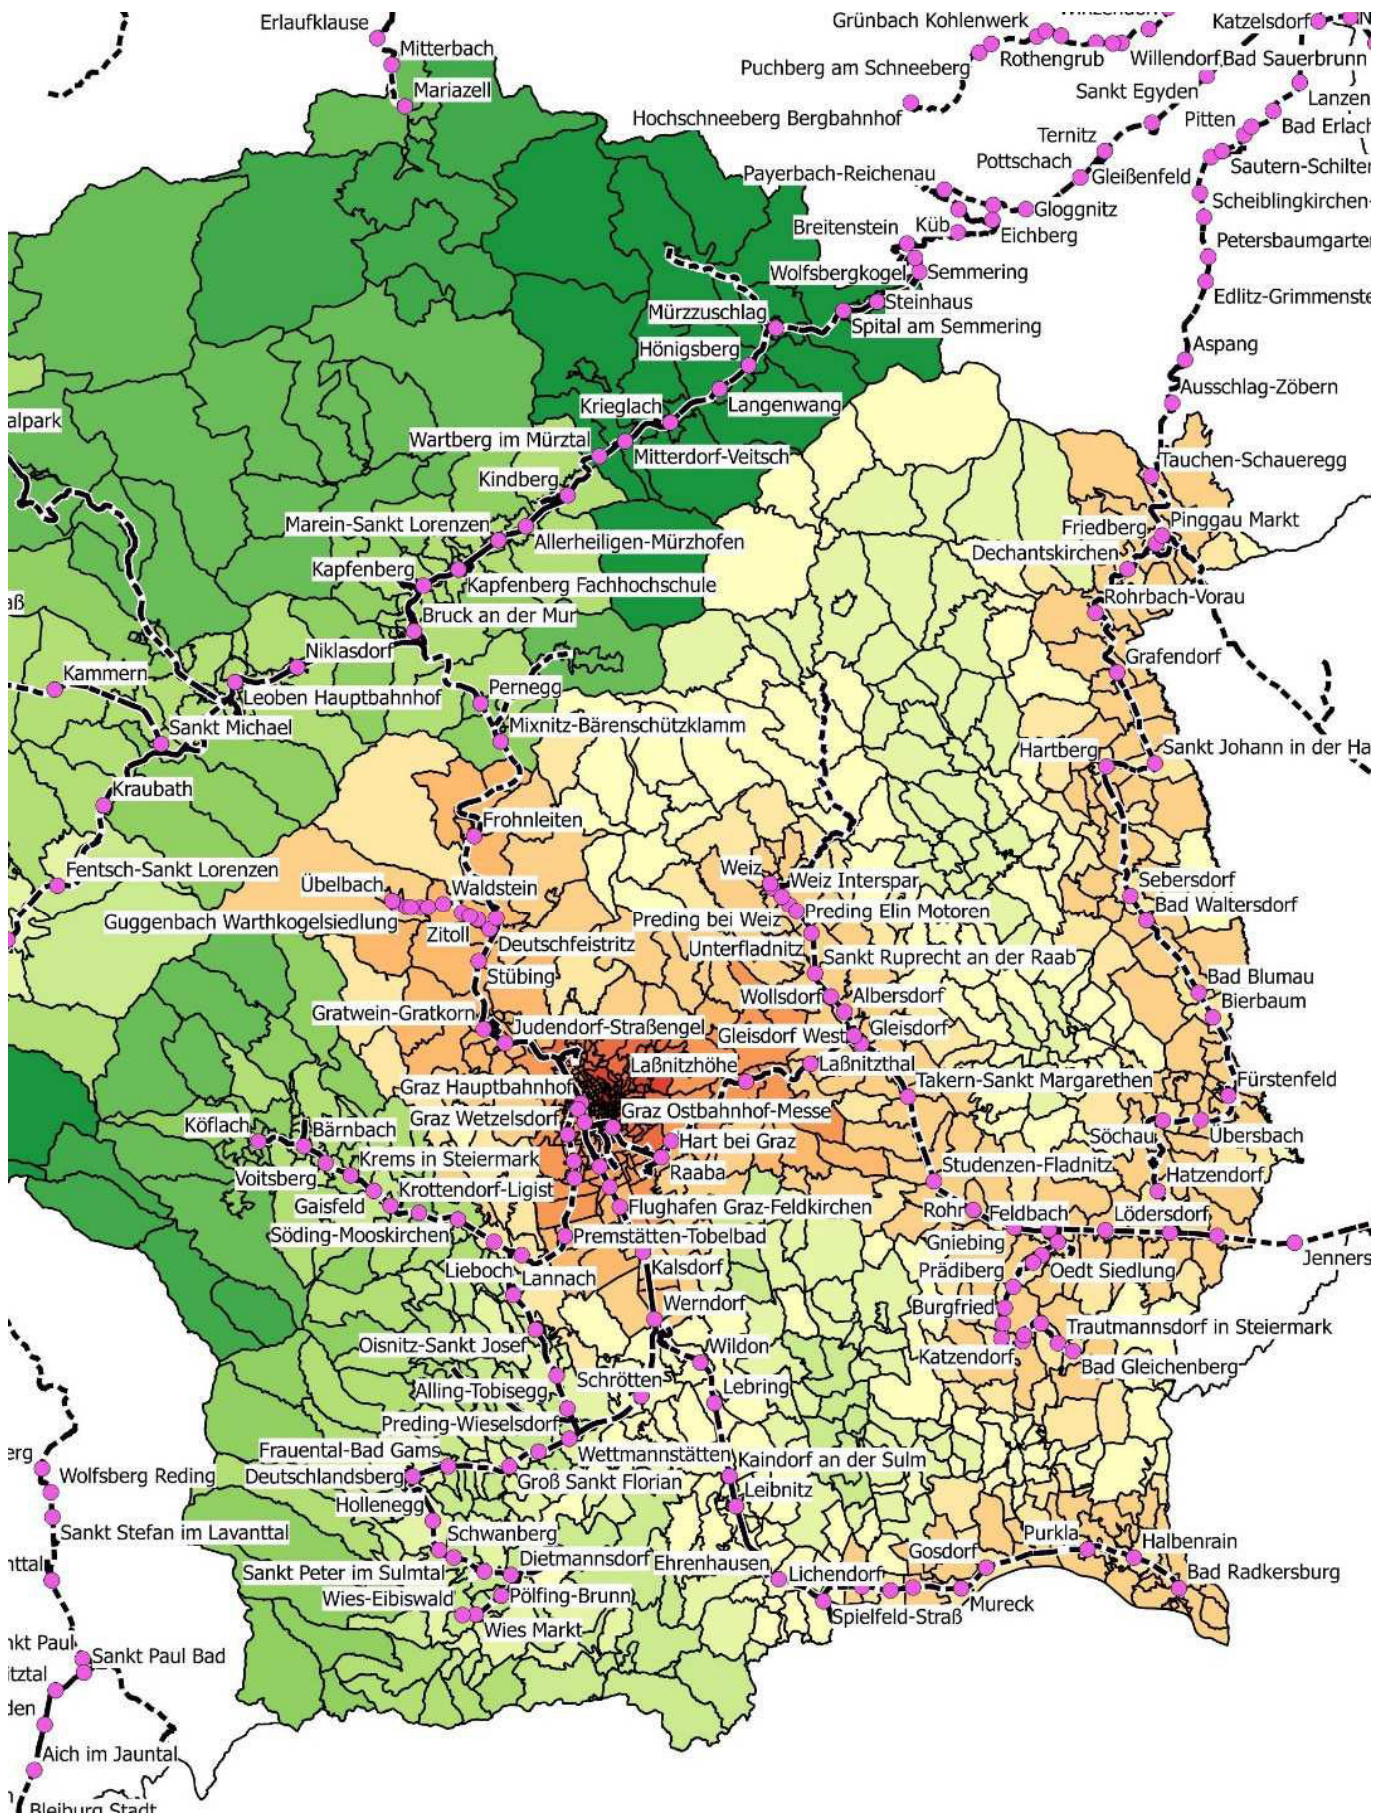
Erlaufklause
Mitterbach
Mariazell
Grünbach Kohlenwerk
Katzelsdorf
Puchberg am Schneeberg
Rothengrub
Willendorf
Bad Sauerbrunn
Sankt Egyden
Lanzen
Hochschneeberg Bergbahnhof
Ternitz
Pitten
Bad Erlach
Pottschach
Gleißenfeld
Sautern-Schilter
Payerbach-Reichenau
Scheiblingkirchen-
Gloggnitz
Breitenstein
Küb
Eichberg
Petersbaumgarte
Wolfsbergkogel
Semmering
Steinhaus
Edlitz-Grimmenste
Mürzzuschlag
Spital am Semmering
Hönigsberg
Aspang
Ausschlag-Zöbern
Krieglach
Langenwang
alpark
Wartberg im Mürztal
Mitterdorf-Veitsch
Tauchen-Schaueregg
Kindberg
Friedberg
Pinggau Markt
Marein-Sankt Lorenzen
Allerheiligen-Mürzhofen
Dechantskirchen
Kapfenberg
Kapfenberg Fachhochschule
Rohrbach-Vorau
aß
Bruck an der Mur
Grafendorf
Niklasdorf
Kammern
Leoben Hauptbahnhof
Pernegg
Sankt Michael
Mixnitz-Bärenschützklamm
Hartberg
Sankt Johann in der Ha
Kraubath
Frohnleiten
Fentsch-Sankt Lorenzen
Weiz
Weiz Interspar
Sebersdorf
Übelbach
Waldstein
Bad Waltersdorf
Preding Elin Motoren
Guggenbach Warthkogelsiedlung
Preding bei Weiz
Zitoll
Deutschfeistritz
Unterfladnitz
Sankt Ruprecht an der Raab
Stübing
Bad Blumau
Bierbaum
Wollsdorf
Albersdorf
Gratwein-Gratkorn
Judendorf-Straßengel
Gleisdorf West
Gleisdorf
Laßnitzhöhe
Laßnitzthal
Fürstenfeld
Graz Hauptbahnhof
Takern-Sankt Margarethen
Graz Wetzelsdorf
Graz Ostbahnhof-Messe
Köflach
Bärnbach
Hart bei Graz
Söchau
Übersbach
Krems in Steiermark
Raaba
Studenzen-Fladnitz
Voitsberg
Hatzendorf
Krottendorf-Ligist
Gaisfeld
Flughafen Graz-Feldkirchen
Rohr
Feldbach
Lödersdorf
Söding-Mooskirchen
Premstätten-Tobelbad
Gniebing
Jenners
Lieboch
Lannach
Kalsdorf
Prädiberg
Oedt Siedlung
Werndorf
Burgfried
Trautmannsdorf in Steiermark
Oisnitz-Sankt Josef
Wildon
Katzendorf
Bad Gleichenberg
Schrötten
Lebring
Alling-Tobisegg
Preding-Wieselsdorf
erg
Frauental-Bad Gams
Wettmannstätten
Kaindorf an der Sulm
Wolfsberg Reding
Deutschlandsberg
Groß Sankt Florian
Leibnitz
Hollenegg
Sankt Stefan im Lavanttal
Schwanberg
Purkla
Halbenrain
nttal
Dietmannsdorf
Ehrenhausen
Gosdorf
Bad Radkersburg
Sankt Peter im Sulmtal
Lichendorf
Wies-Eibiswald
Pölfing-Brunn
Mureck
Spielfeld-Straß
nkt Paul
Wies Markt
Sankt Paul Bad
ttzal
den
Aich im Jauntal
Bleiburg Stadt